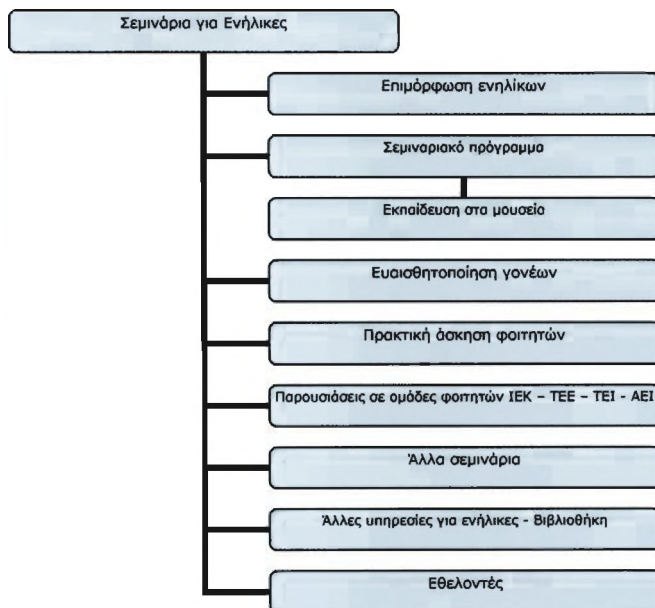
Σεμινάρια για Ενήλικες

Επιμόρφωση ενηλίκων

Σεμιναριακό πρόγραμμα

Εκπαίδευση στα μουσεία

Ευαισθητοποίηση γονέων

Πρακτική άσκηση φοιτητών

Παρουσιάσεις σε ομάδες φοιτητών ΙΕΚ – ΤΕΕ – ΤΕΙ - ΑΕΙ

Άλλα σεμινάρια

Άλλες υπηρεσίες για ενήλικες - Βιβλιοθήκη

Εθελοντές